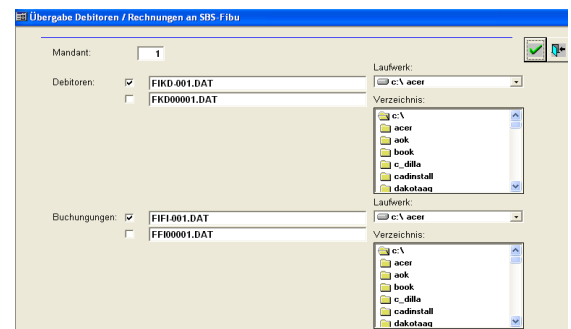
Übergabe Debitoren / Rechnungen an SBS-Fibu

Mandant: 1

Debitoren: FIKD-001.DAT
FKD00001.DAT

Laufwerk:
c:\ acer

Verzeichnis:
c:\
acer
aok
book
c_dilla
cadinstall
dakotaag

Buchungungen: FIFI-001.DAT
FFI00001.DAT

Laufwerk:
c:\ acer

Verzeichnis:
c:\
acer
aok
book
c_dilla
cadinstall
dakotaag